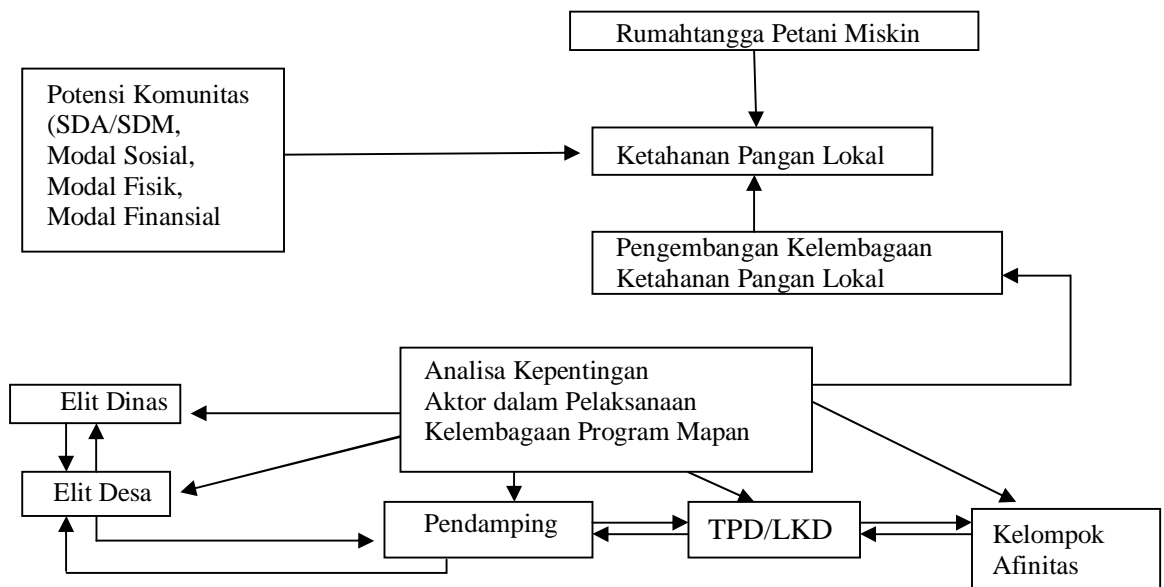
Rumahtangga Petani Miskin

Potensi Komunitas (SDA/SDM, Modal Sosial, Modal Fisik, Modal Finansial

Ketahanan Pangan Lokal

Pengembangan Kelembagaan Ketahanan Pangan Lokal

Elit Dinas

Analisa Kepentingan Aktor dalam Pelaksanaan Kelembagaan Program Mapan

Elit Desa

Pendamping

TPD/LKD

Kelompok Afinitas